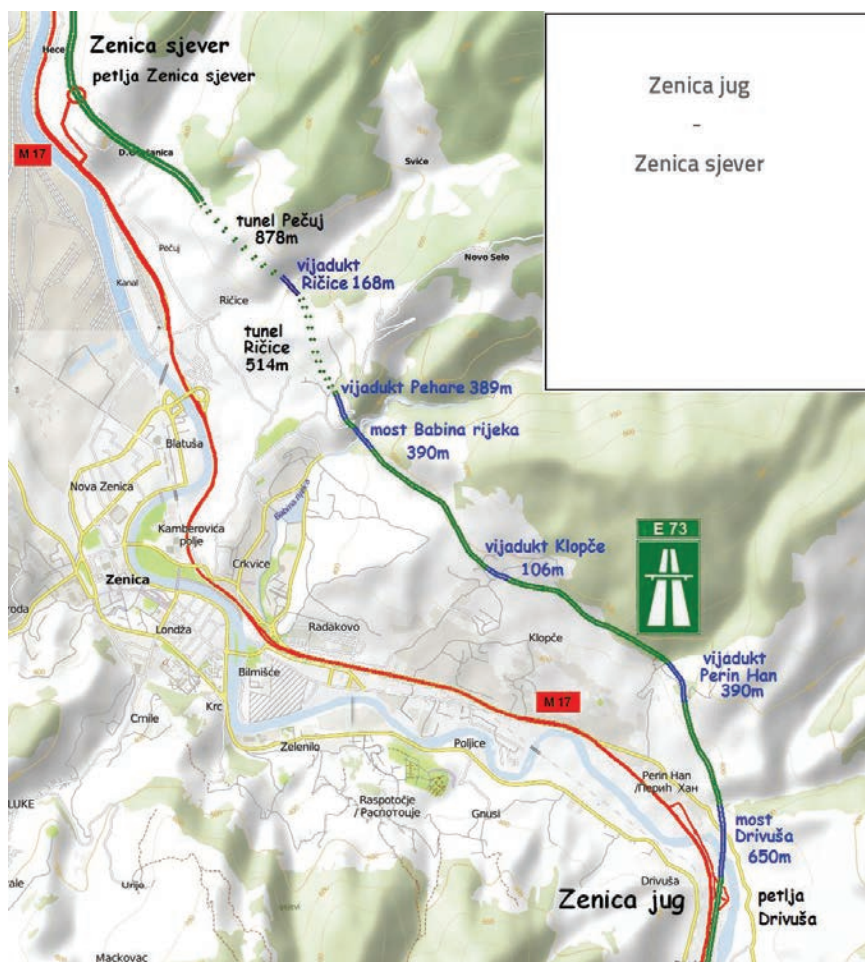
Zenica jug
-
Zenica sjever

Zenica sjever
petlja Zenica sjever

Hece

M 17

D. Stanica

Sviće

tunel Pečuj
878m

Pečuj

Novo Selo

vijadukt
Ričice 168m

Kanal

Ričice

tunel
Ričice
514m

vijadukt Pehare 389m

most Babina rijeka
390m

Blatuša

Nova Zenica

Babina rijeka

Kamberovića polje

E 73

vijadukt Klopče
106m

Crkvice

Zenica

Radakovo

Londža

Klopče

vijadukt
Perin Han
390m

Bilmišće

Krc

M 17

Crnile

Zelenilo

Poljice

Perin Han
/Перин Хан

Raspotočje
/Распоточје

Gnusi

most
Drivuša
650m

LUKE

Drivuša

Zenica jug

petlja
Drivuša

Urija

Mackovac